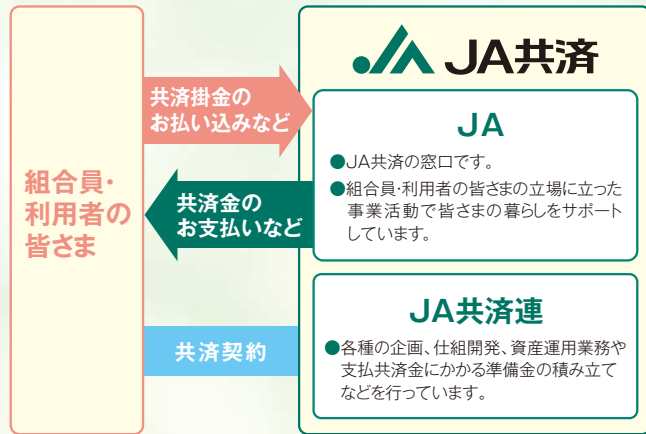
組合員・利用者の皆さま

共済掛金のお払い込みなど

共済金のお支払いなど

共済契約

JA共済

JA

●JA共済の窓口です。
●組合員・利用者の皆さまの立場に立った事業活動で皆さまの暮らしをサポートしています。

JA共済連

●各種の企画、仕組開発、資産運用業務や支払共済金にかかる準備金の積み立てなどを行っています。